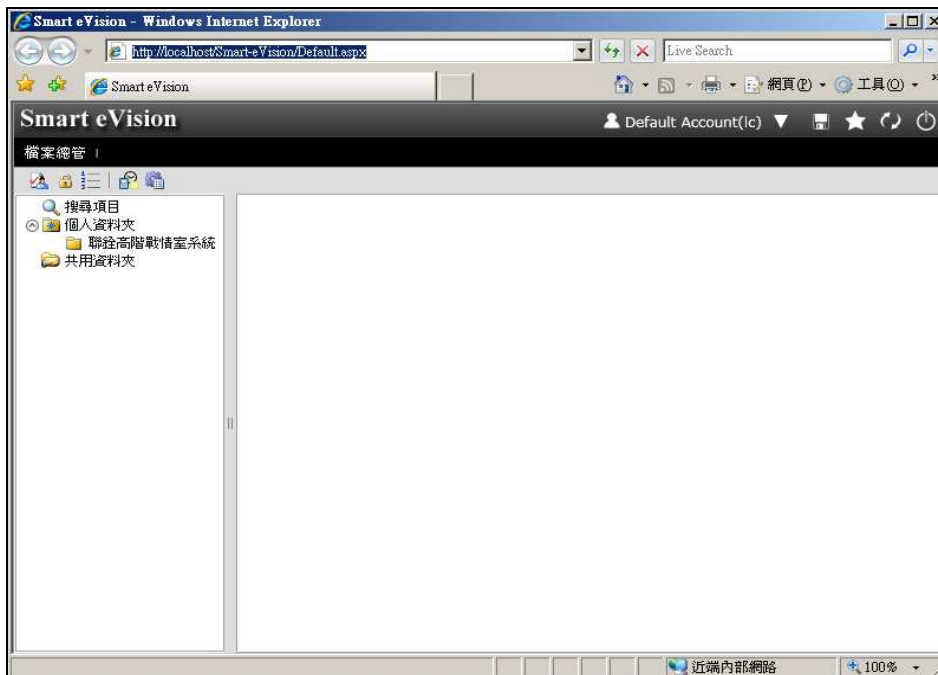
Smart eVision - Windows Internet Explorer

http://localhost/Smart-eVision/Default.aspx

Live Search

Smart eVision

網頁(P) 工具(O)

Smart eVision

Default Account(lc)

檔案總管 |

搜尋項目
個人資料夾
聯詮高階戰情室系統
共用資料夾

近端內部網路

100%